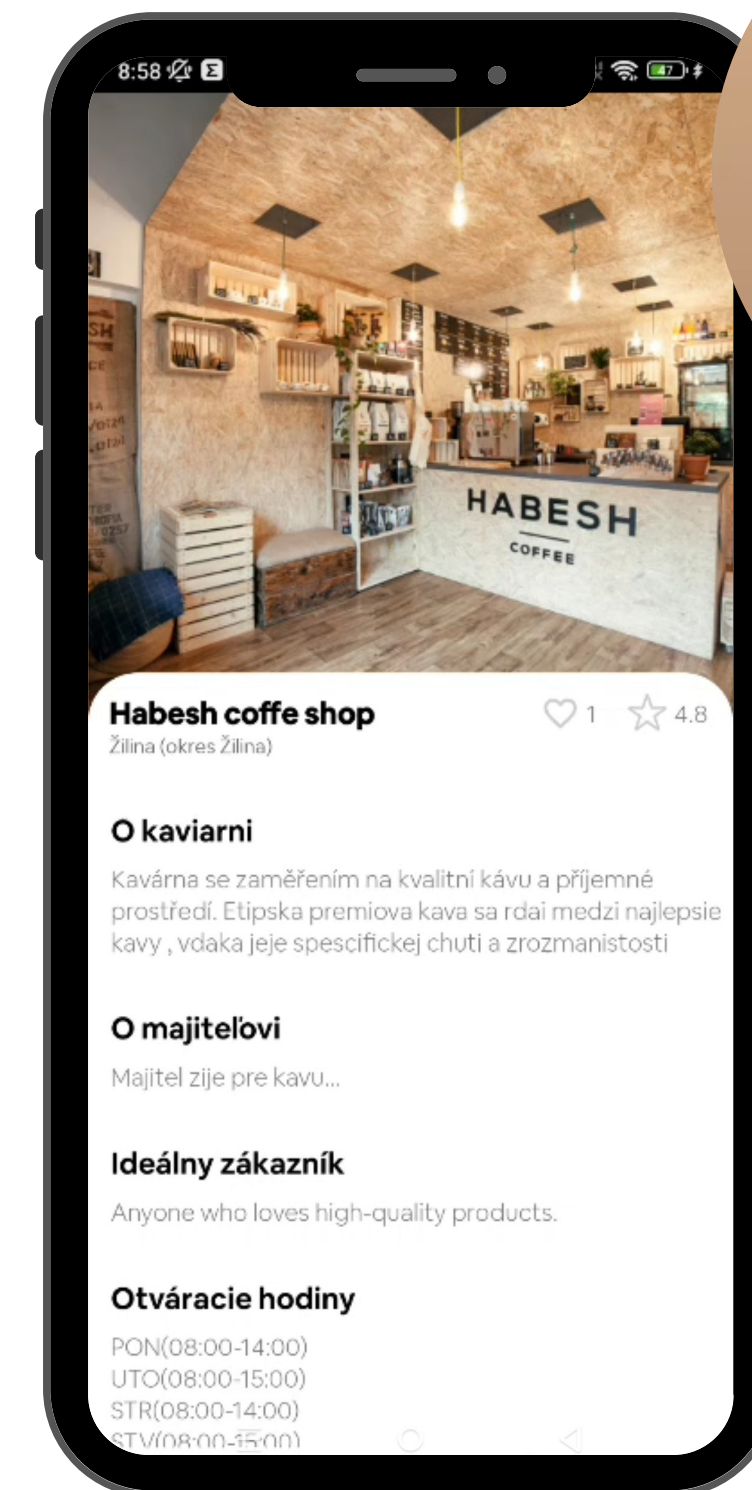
8:58

HABESH
COFFEE

Habesh coffe shop
Žilina (okres Žilina)

1 4.8

O kaviarni
Kavárna se zaměřením na kvalitní kávu a příjemné prostředí. Etipska premiova kava sa rdai medzi najlepsie kavy , vdaka jeje spescifickej chuti a zrozmanistosti

O majiteľovi
Majitel zije pre kavu...

Ideálny zákazník
Anyone who loves high-quality products.

Otváracie hodiny
PON(08:00-14:00)
UTO(08:00-15:00)
STR(08:00-14:00)
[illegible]